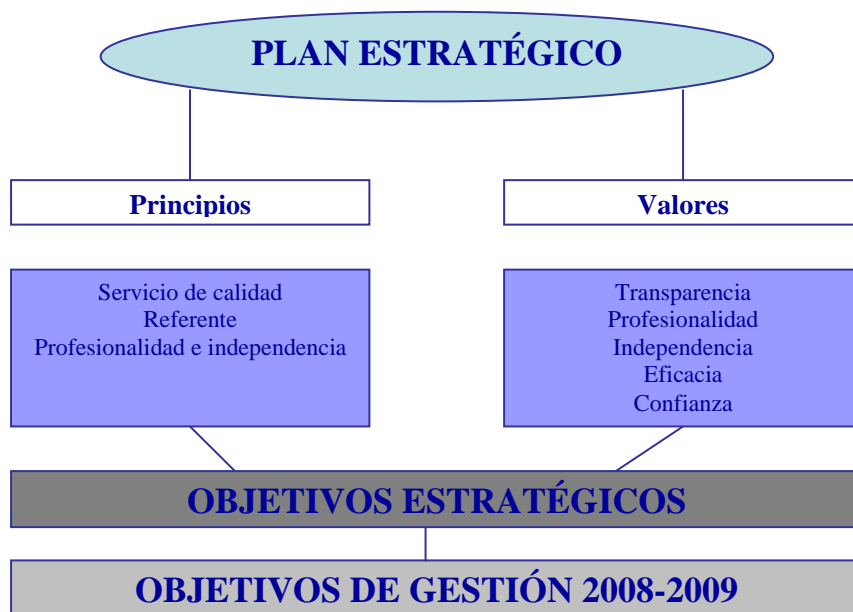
PLAN ESTRATÉGICO

Principios

Valores

Servicio de calidad
Referente
Profesionalidad e independencia

Transparencia
Profesionalidad
Independencia
Eficacia
Confianza

OBJETIVOS ESTRATÉGICOS

OBJETIVOS DE GESTIÓN 2008-2009